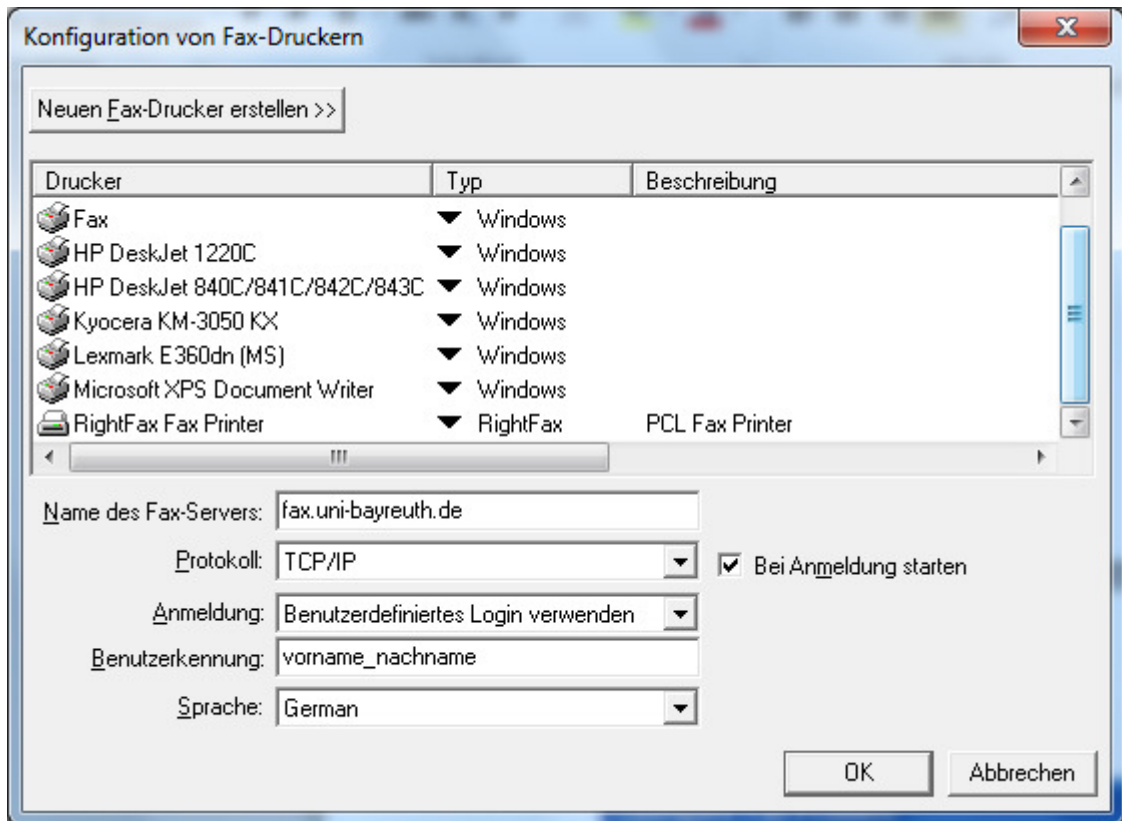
Konfiguration von Fax-Druckern

Neuen Fax-Drucker erstellen >>

| Drucker | Typ | Beschreibung |
|---|---|---|
| Fax | Windows | |
| HP DeskJet 1220C | Windows | |
| HP DeskJet 840C/841C/842C/843C | Windows | |
| Kyocera KM-3050 KX | Windows | |
| Lexmark E360dn (MS) | Windows | |
| Microsoft XPS Document Writer | Windows | |
| RightFax Fax Printer | RightFax | PCL Fax Printer |

Name des Fax-Servers: fax.uni-bayreuth.de

Protokoll: TCP/IP

Bei Anmeldung starten

Anmeldung: Benutzerdefiniertes Login verwenden

Benutzerkennung: vorname_nachname

Sprache: German

OK

Abbrechen